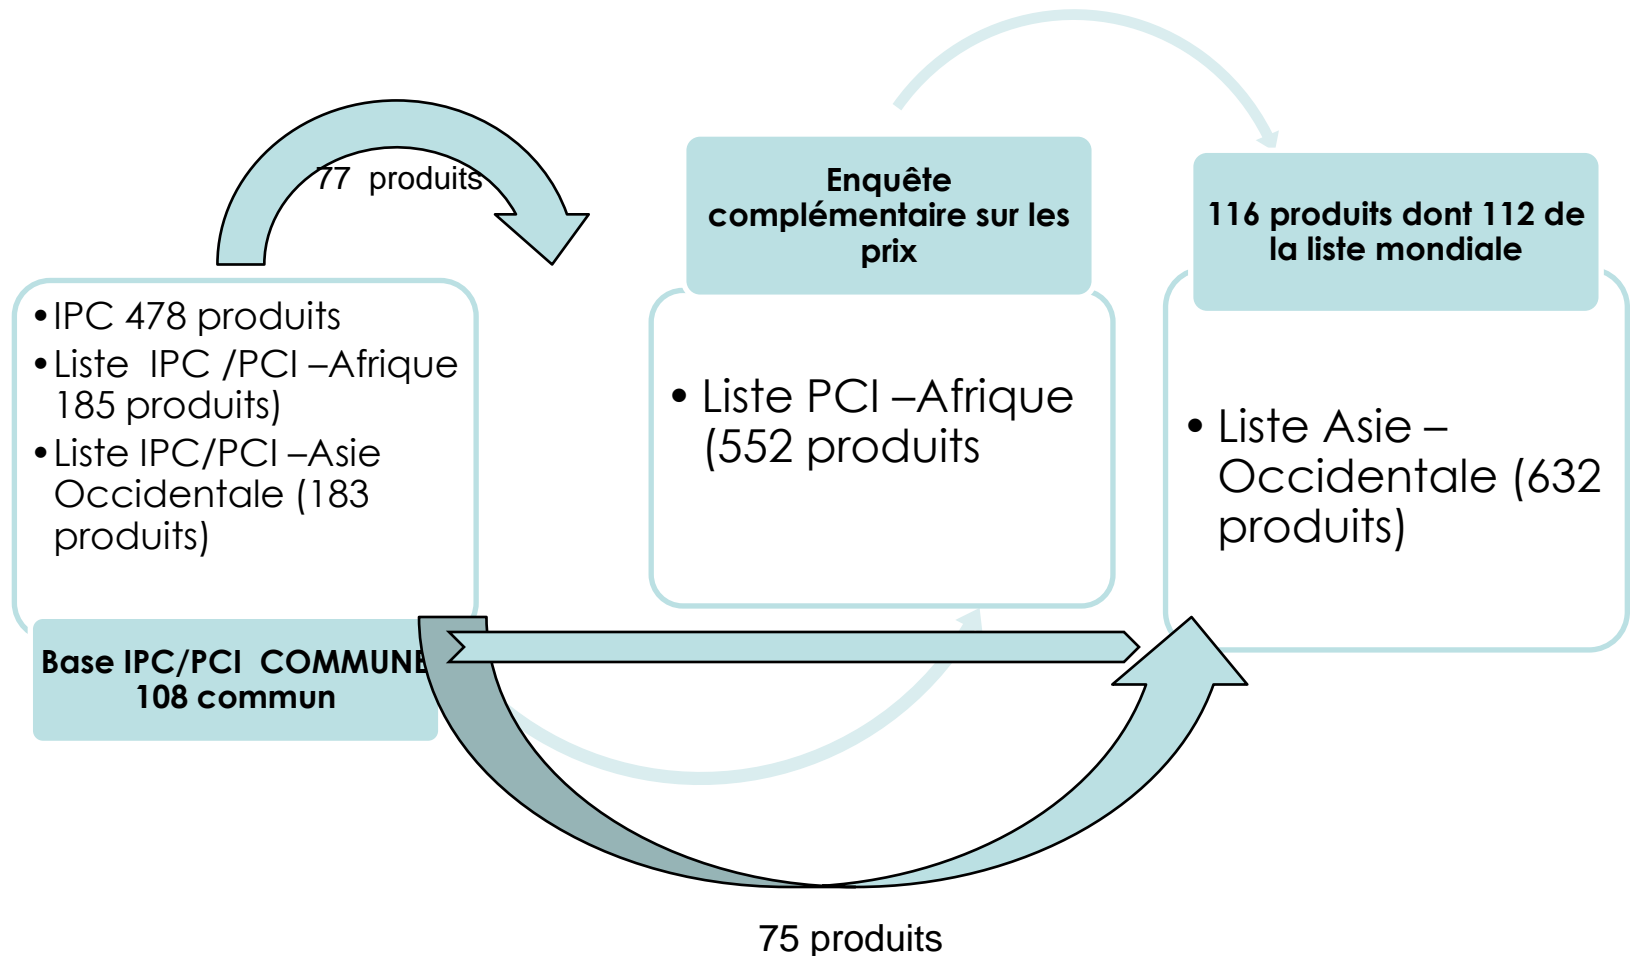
77 produits

Enquête complémentaire sur les prix

116 produits dont 112 de la liste mondiale

- IPC 478 produits
- Liste IPC /PCI –Afrique 185 produits)
- Liste IPC/PCI –Asie Occidentale (183 produits)

Base IPC/PCI COMMUNE 108 commun

- Liste PCI –Afrique (552 produits

- Liste Asie – Occidentale (632 produits)

75 produits